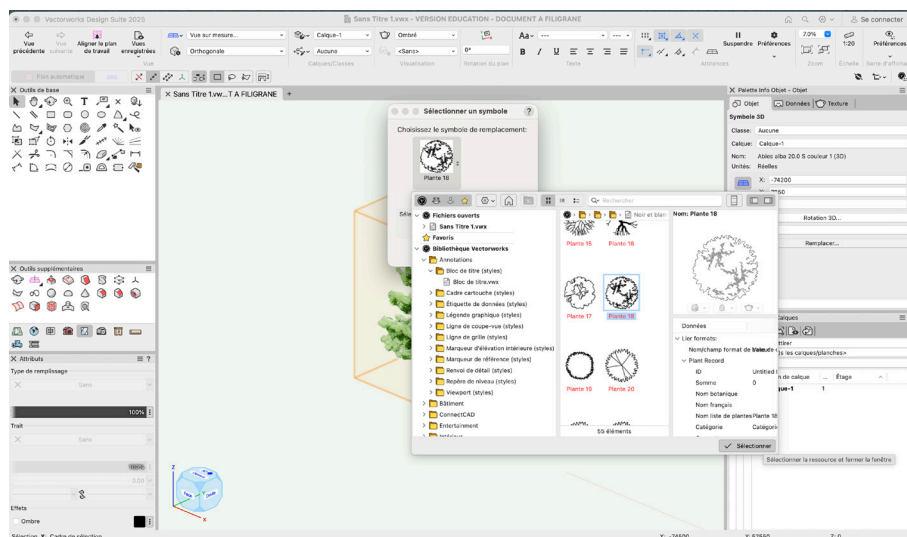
Vectorworks Design Suite 2025

Sans Titre 1.vwx - VERSION EDUCATION - DOCUMENT A FILIGRANE

Se connecter

Vue précédente | Vue suivante | Aligner le plan de travail | Vues enregistrées

Vue

Vus sur mesure... | Orthogonale

Calque-1 | Aucune

Calques/Classes

Ombré | <Sans>

Visualisation

0°

Rotation du plan

Aa

B I U

Texte

Attirances

Suspendre | Préférences

7.0% | 1:20

Zoom | Échelle | Préférences

Outils de base

Outils supplémentaires

Attributs

Type de remplissage

Sans

100%

Trait

Sans

Effets

Ombre

Sélection | Cadre de sélection

Sans Titre 1.vw...T A FILIGRANE

Sélectionner un symbole

Choisissez le symbole de remplacement:

Plante 16

Rechercher

Noir et blan

Fichiers ouverts

Sans Titre 1.vwx

Favoris

Bibliothèque Vectorworks

Annotations

Bloc de titre (styles)

Bloc de titre.vwx

Cadre cartouche (styles)

Étiquette de données (styles)

Légende graphique (styles)

Ligne de coupe-vue (styles)

Ligne de grille (styles)

Marqueur d'élévation intérieure (styles)

Marqueur de référence (styles)

Renvoi de détail (styles)

Repère de niveau (styles)

Viewport (styles)

Bâtiment

ConnectCAD

Entertainment

Plante 15 | Plante 16

Plante 17 | Plante 18

Plante 19 | Plante 20

55 éléments

Nom: Plante 18

Données

Lier formats:

Nom(champ format de bloc) | Plante 18

Plant Record

ID | Untitled

Somme | 0

Nom botanique

Nom français

Nom liste de plantes | Plante 18

Catégorie | Catégorie

Sélectionner

Sélectionner la ressource et fermer la fenêtre

Palette Info Objet - Objet

Objet | Données | Texture

Symbole 3D

Classe: Aucune

Calque: Calque-1

Nom: Abies alba 20.0 S couleur 1 (3D)

Unités: Réelles

X: -74200

Y: 7360

Rotation 3D...

Remplacer...

Calques

les calques/planches>

Étage

Calque-1 | 1

X: -74500 | Y: 53550 | Z: 0